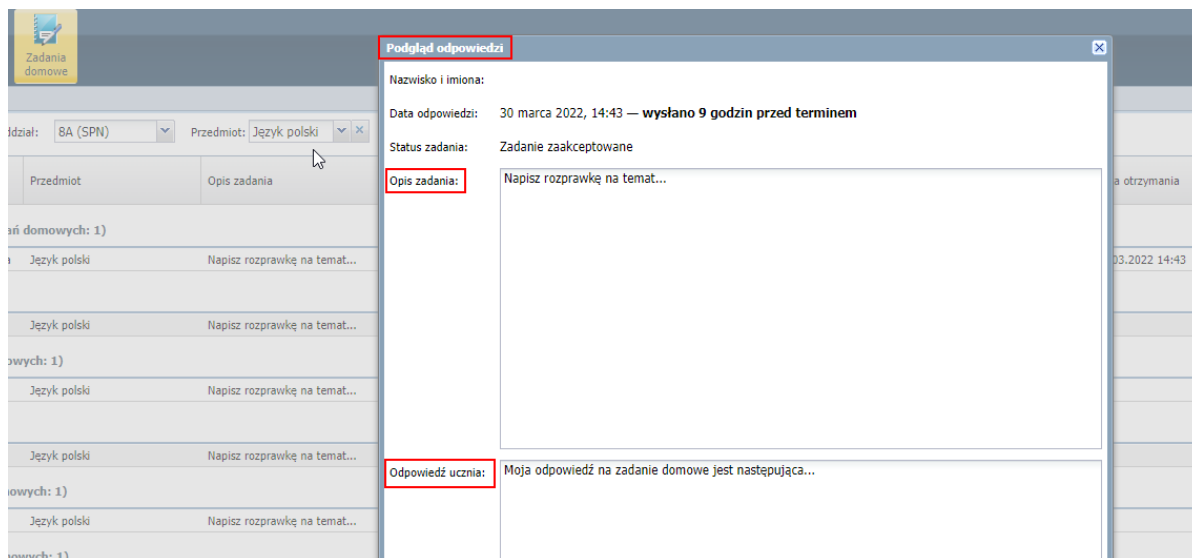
Zadania domowe

ddział: 8A (SPN)
Przedmiot: Język polski

Przedmiot
Opis zadania
a otrzymania

ań domowych: 1)
Język polski
Napisz rozprawkę na temat...
03.2022 14:43
Język polski
Napisz rozprawkę na temat...
owych: 1)
Język polski
Napisz rozprawkę na temat...
Język polski
Napisz rozprawkę na temat...
owych: 1)
Język polski
Napisz rozprawkę na temat...
owych: 1)

Podgląd odpowiedzi

Nazwisko i imiona:

Data odpowiedzi: 30 marca 2022, 14:43 — **wysłano 9 godzin przed terminem**

Status zadania: Zadanie zaakceptowane

Opis zadania: Napisz rozprawkę na temat...

Odpowiedź ucznia: Moja odpowiedź na zadanie domowe jest następująca...